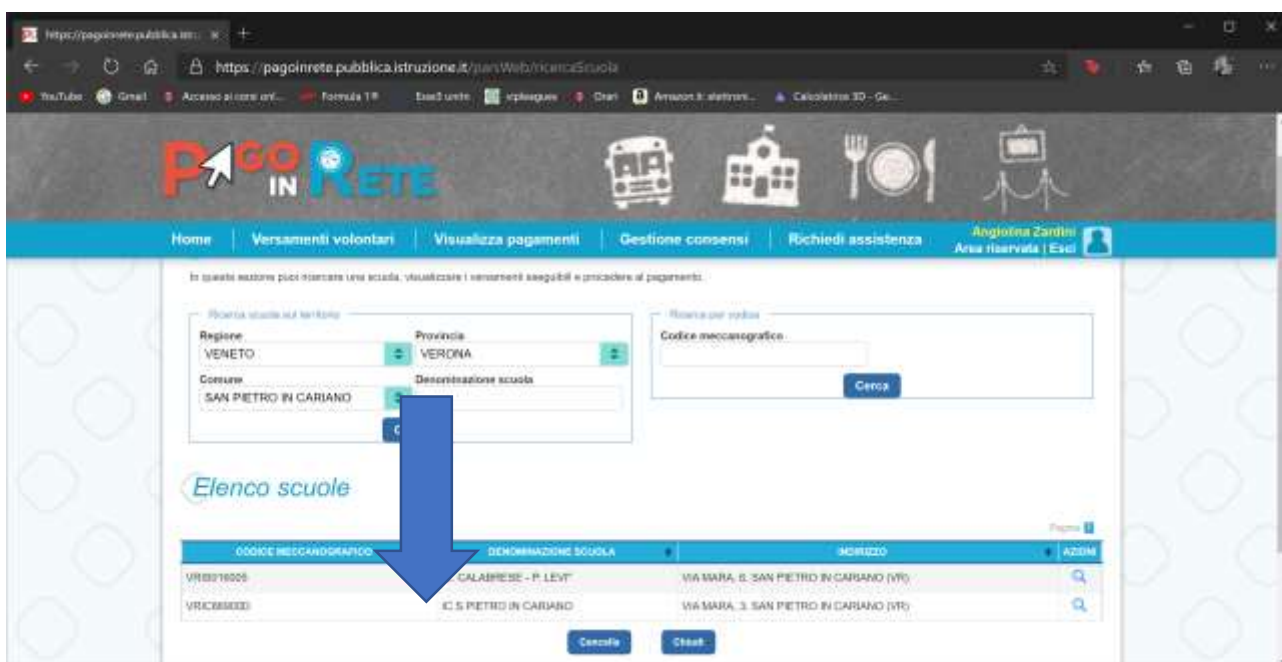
https://pagoinrete.pubblica.istr... ×  +

https://pagoinrete.pubblica.istruzione.it/parsWeb/ricercaScuola

YouTube  Gmail  Accesso ai corsi onl...  Formula 1®  Esse3 unitn  vcpleagues  Orari  Amazon.it: elettroni...  Calcolatrice 3D - Ge...

PAGO IN RETE

Home | Versamenti volontari | Visualizza pagamenti | Gestione consensi | Richiedi assistenza | Angiolina Zardini Area riservata | Esci

In questa sezione puoi ricercare una scuola, visualizzare i versamenti eseguibili e procedere al pagamento.

Ricerca scuola sul territorio

Regione
VENETO

Provincia
VERONA

Comune
SAN PIETRO IN CARIANO

Denominazione scuola

Ricerca per codice

Codice meccanografico

Cerca

Elenco scuole

Pagina 1

| CODICE MECCANOGRAFICO | DENOMINAZIONE SCUOLA | INDIRIZZO | AZIONI |
|---|---|---|---|
| VRIS01600S | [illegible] CALABRESE - P. LEVI" | VIA MARA, 6, SAN PIETRO IN CARIANO (VR) | |
| VRIC86000D | IC S.PIETRO IN CARIANO | VIA MARA, 3, SAN PIETRO IN CARIANO (VR) | |

Cancella  Chiudi